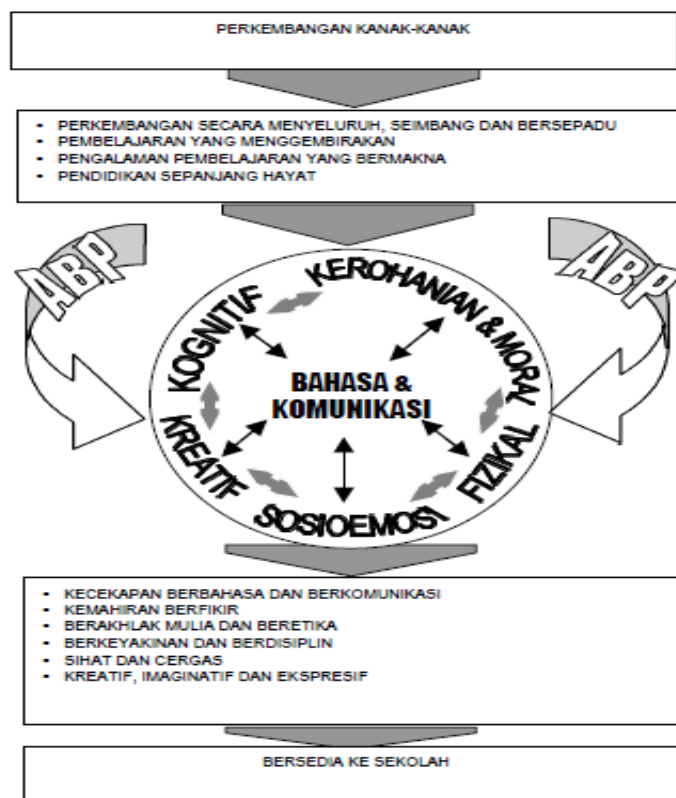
PERKEMBANGAN KANAK-KANAK

- PERKEMBANGAN SECARA MENYELURUH, SEIMBANG DAN BERSEPADU
- PEMBELAJARAN YANG MENGGEMBIRAKAN
- PENGALAMAN PEMBELAJARAN YANG BERMAKNA
- PENDIDIKAN SEPANJANG HAYAT

ABP

ABP

KOGNITIF

KEROHANIAN & MORAL

BAHASA & KOMUNIKASI

KREATIF

FIZIKAL

SOSIOEMOSI

- KECEKAPAN BERBAHASA DAN BERKOMUNIKASI
- KEMAHIRAN BERFIKIR
- BERAKHLAK MULIA DAN BERETIKA
- BERKEYAKINAN DAN BERDISIPLIN
- SIHAT DAN CERGAS
- KREATIF, IMAGINATIF DAN EKSPRESIF

BERSEDIA KE SEKOLAH